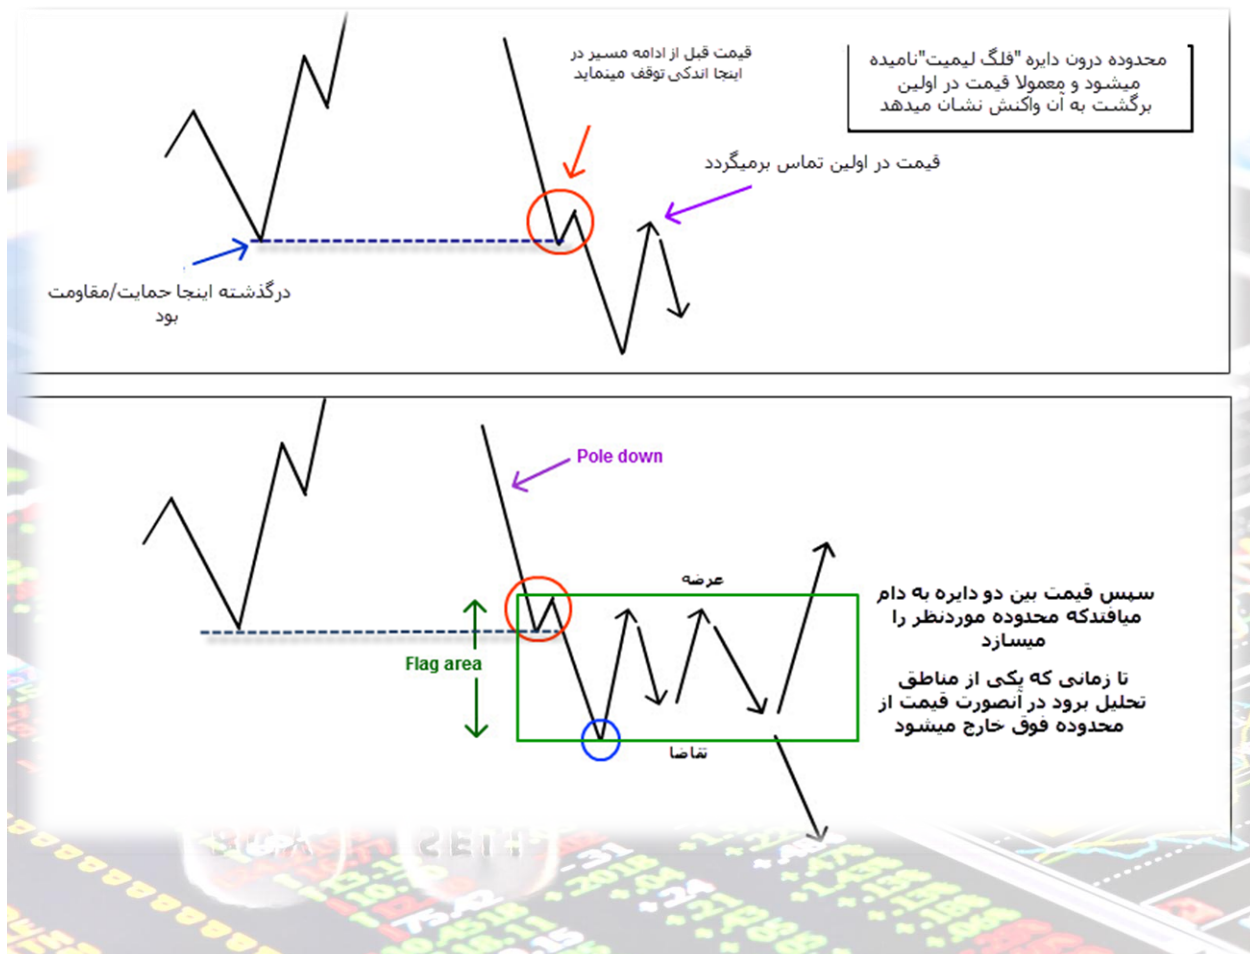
قیمت قبل از ادامه مسیر در اینجا اندکی توقف مینماید

محدوده درون دایره "فلگ لیمیت"نامیده میشود و معمولا قیمت در اولین برگشت به آن واکنش نشان میدهد

قیمت در اولین تماس برمیگردد

درگذشته اینجا حمایت/مقاومت بود

Pole down

عرضه

Flag area

تقاضا

سپس قیمت بین دو دایره به دام میافتدکه محدوده موردنظر را میسازد

تا زمانی که یکی از مناطق تحلیل برود در آنصورت قیمت از محدوده فوق خارج میشود